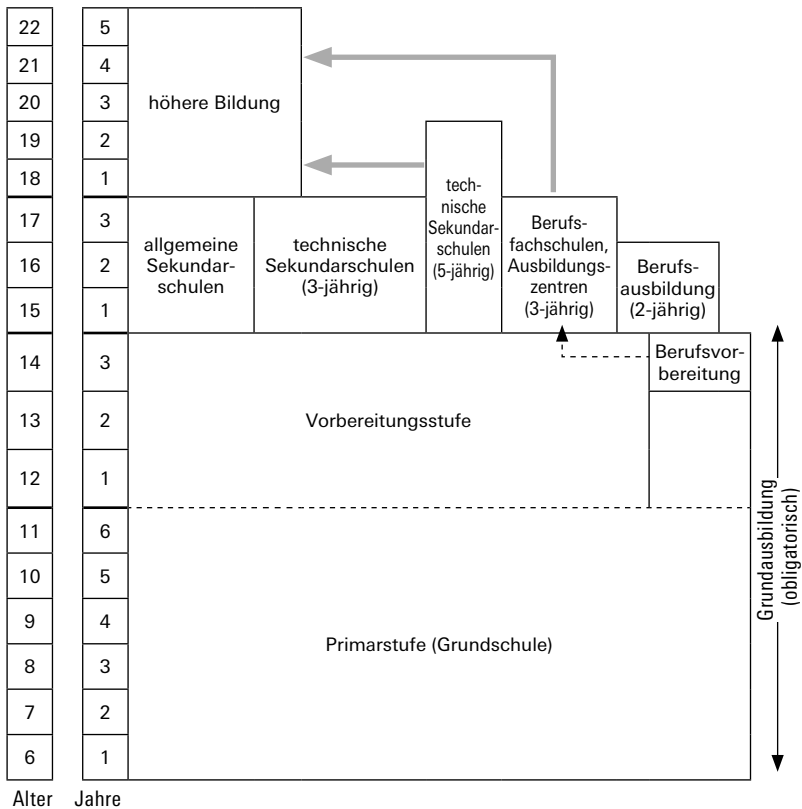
| Alter | Jahre |
|---|---|
| 22 | 5 |
| 21 | 4 |
| 20 | 3 |
| 19 | 2 |
| 18 | 1 |
| 17 | 3 |
| 16 | 2 |
| 15 | 1 |
| 14 | 3 |
| 13 | 2 |
| 12 | 1 |
| 11 | 6 |
| 10 | 5 |
| 9 | 4 |
| 8 | 3 |
| 7 | 2 |
| 6 | 1 |

höhere Bildung

allgemeine Sekundarschulen

technische Sekundarschulen (3-jährig)

technische Sekundarschulen (5-jährig)

Berufsfachschulen, Ausbildungszentren (3-jährig)

Berufsausbildung (2-jährig)

Berufsvorbereitung

Vorbereitungsstufe

Primarstufe (Grundschule)

Grundausbildung (obligatorisch)